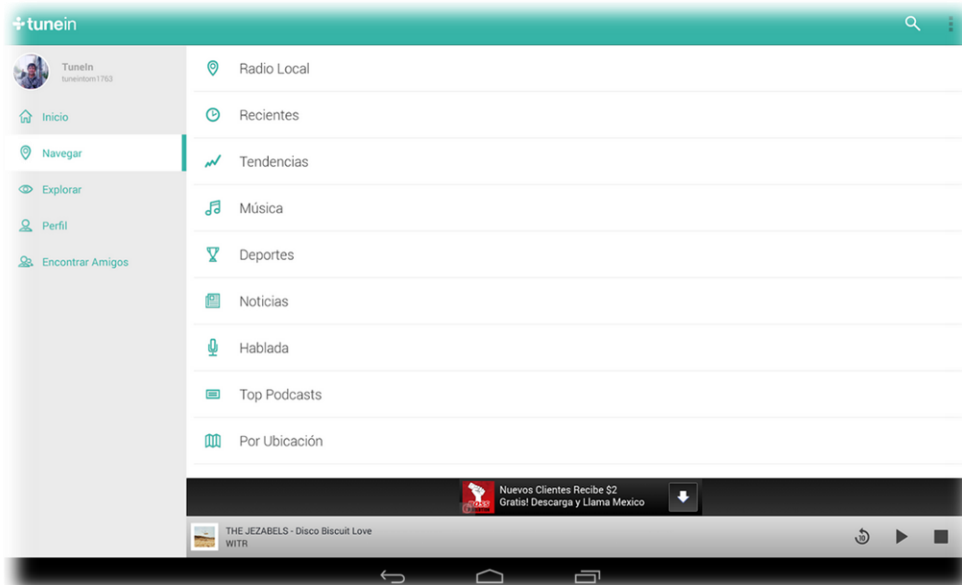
tunein

TuneIn
tuneintom1763

Inicio
Navegar
Explorar
Perfil
Encontrar Amigos

Radio Local
Recientes
Tendencias
Música
Deportes
Noticias
Hablada
Top Podcasts
Por Ubicación

Nuevos Clientes Recibe $2
Gratis! Descarga y Llama Mexico

THE JEZABELS - Disco Biscuit Love
WITR